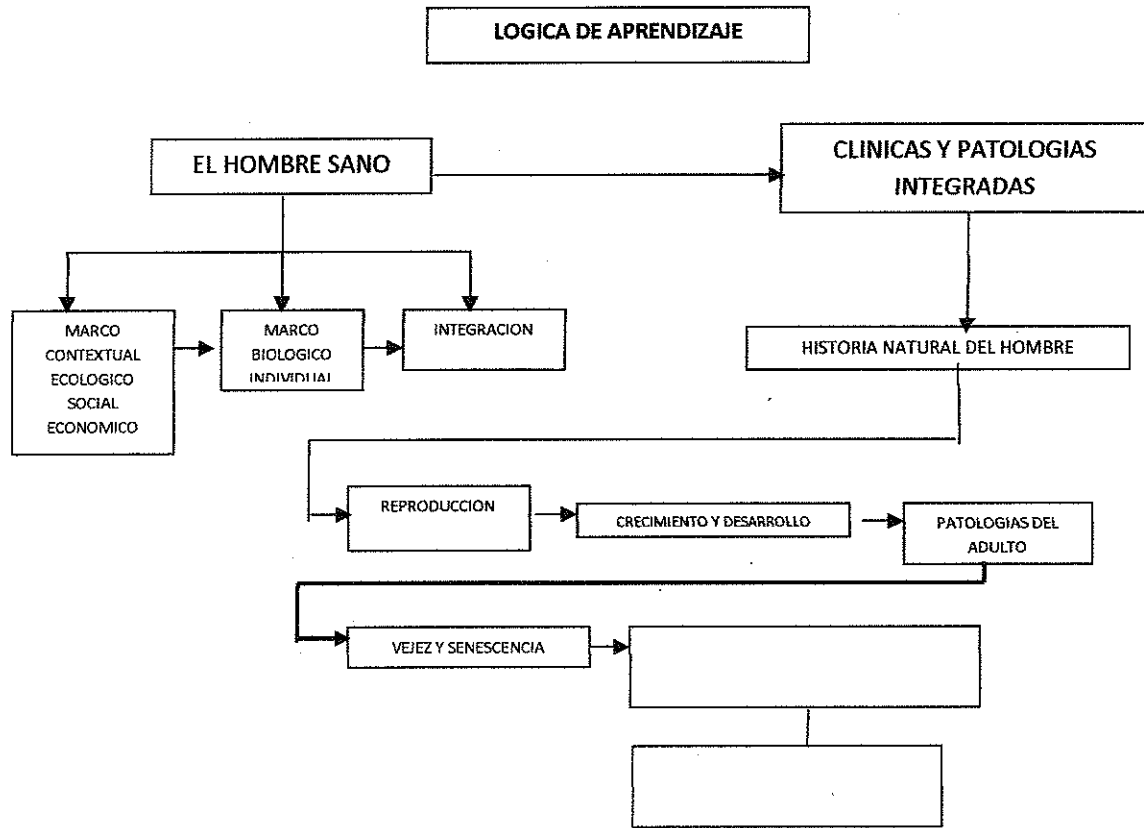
LOGICA DE APRENDIZAJE

EL HOMBRE SANO

CLINICAS Y PATOLOGIAS INTEGRADAS

MARCO CONTEXTUAL ECOLOGICO SOCIAL ECONOMICO

MARCO BIOLOGICO INDIVIDUAL

INTEGRACION

HISTORIA NATURAL DEL HOMBRE

REPRODUCCION

CRECIMIENTO Y DESARROLLO

PATOLOGIAS DEL ADULTO

VEJEZ Y SENESCENCIA